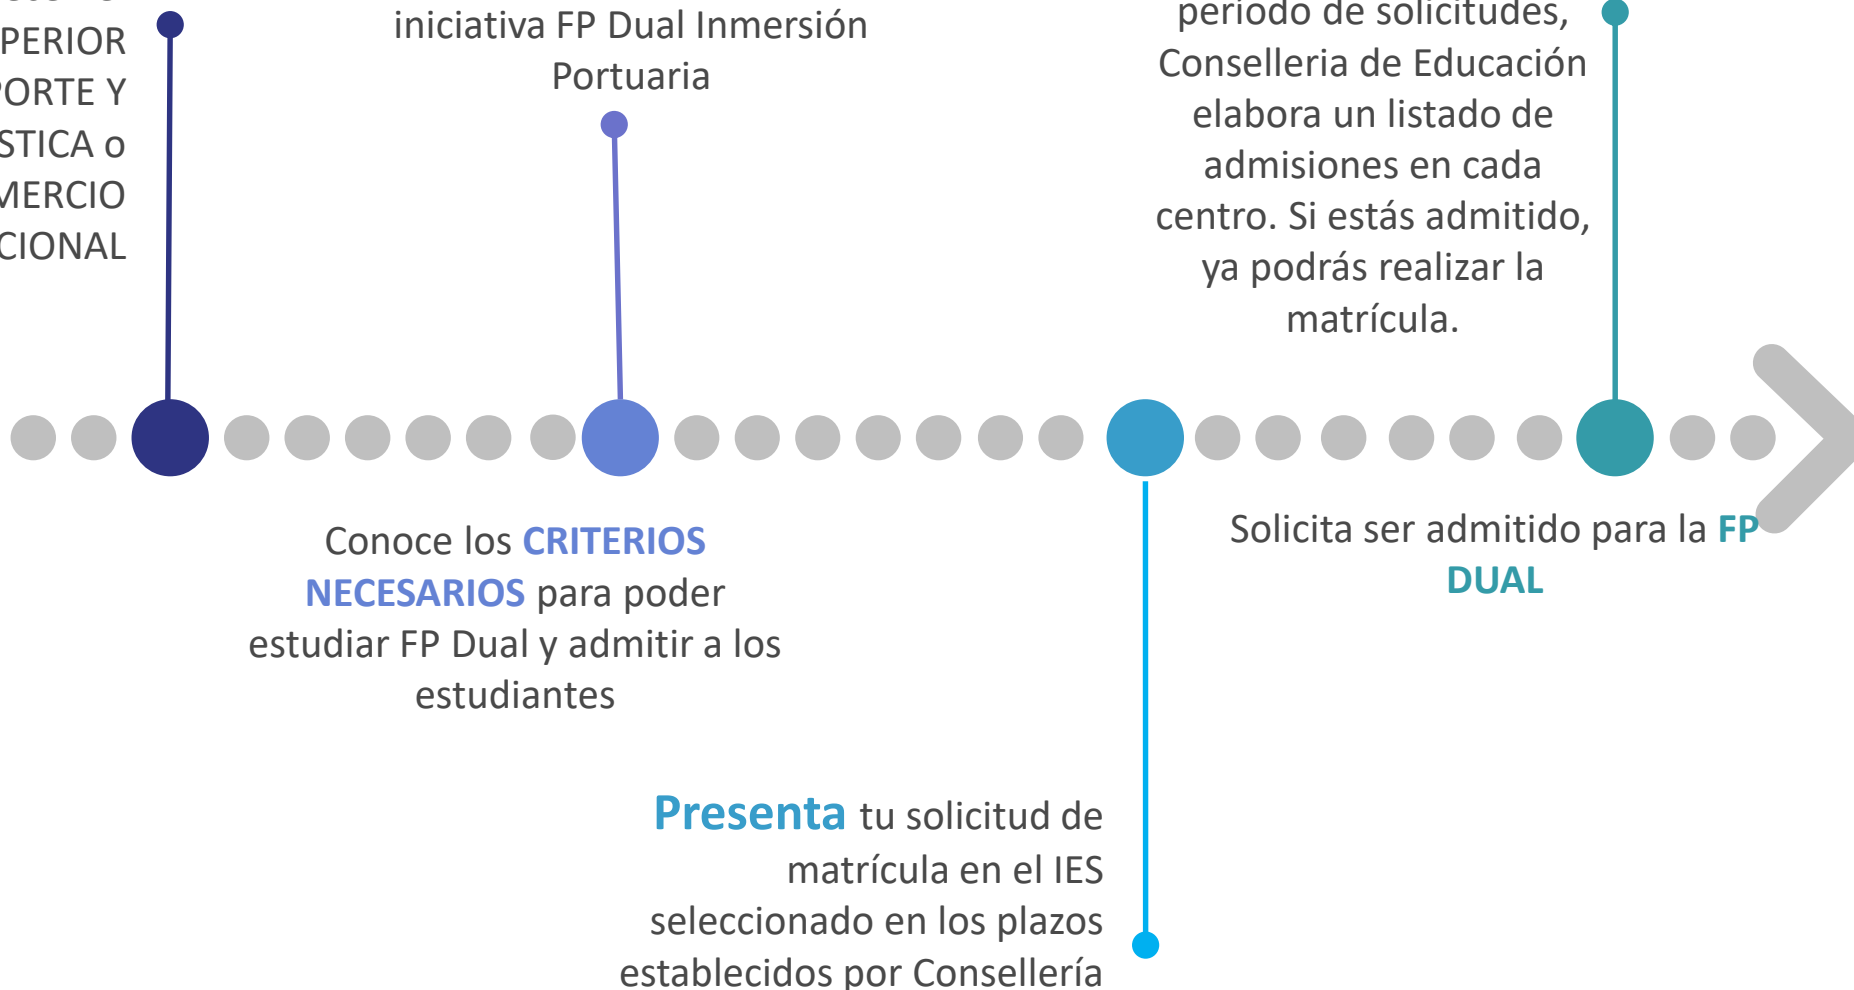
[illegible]
PERIOR
ORTE Y
STICA o
MERCIO
CIONAL

iniciativa FP Dual Inmersión Portuaria

periodo de solicitudes, Conselleria de Educación elabora un listado de admisiones en cada centro. Si estás admitido, ya podrás realizar la matrícula.

Conoce los CRITERIOS NECESARIOS para poder estudiar FP Dual y admitir a los estudiantes

Solicita ser admitido para la FP DUAL

Presenta tu solicitud de matrícula en el IES seleccionado en los plazos establecidos por Consellería